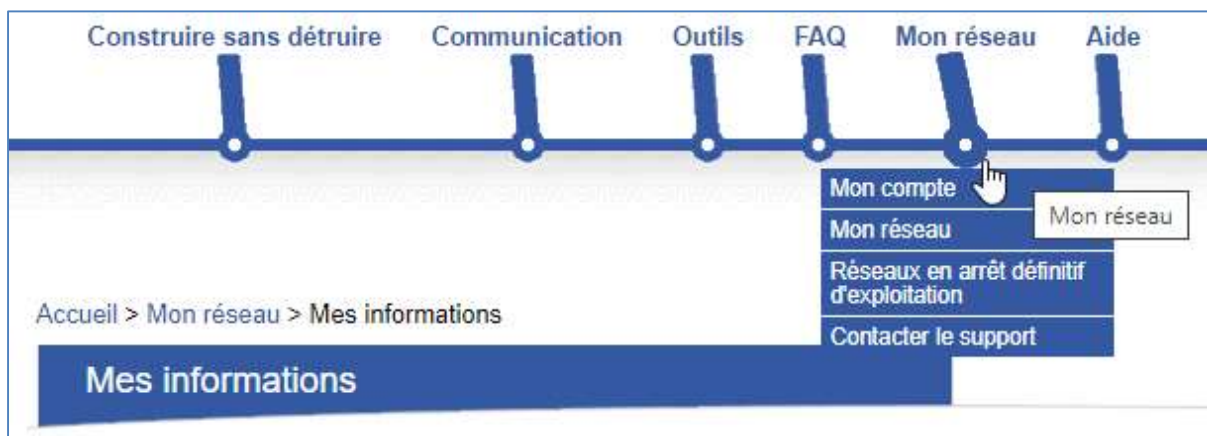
Construire sans détruire Communication Outils FAQ Mon réseau Aide

Mon compte
Mon réseau
Réseaux en arrêt définitif d'exploitation
Contacter le support

Mon réseau

Accueil > Mon réseau > Mes informations

Mes informations